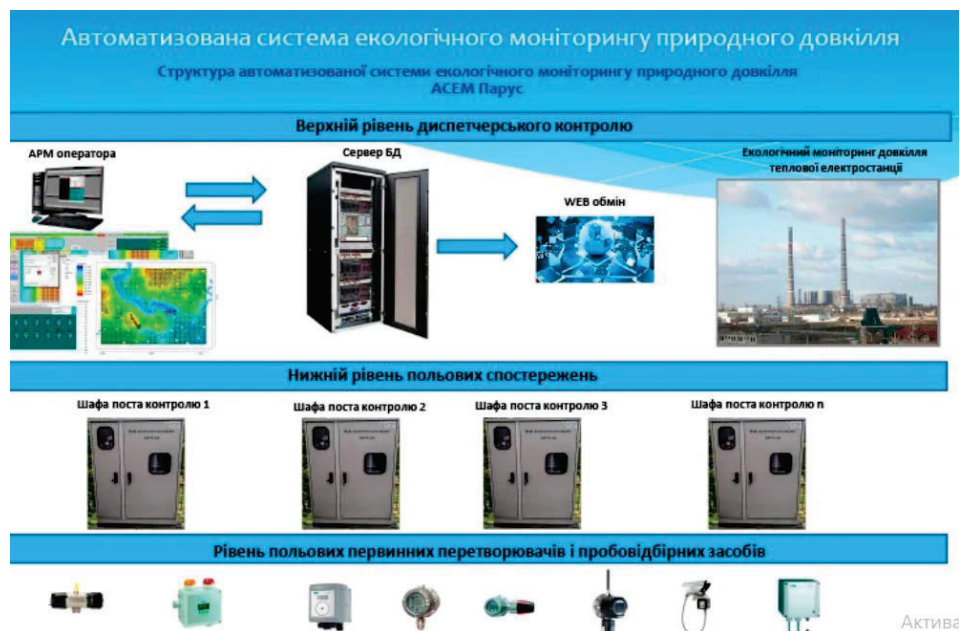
Автоматизована система екологічного моніторингу природного довкілля

Структура автоматизованої системи екологічного моніторингу природного довкілля
АСЕМ Парус

Верхній рівень диспетчерського контролю

АРМ оператора

Сервер БД

WEB обмін

Екологічний моніторинг довкілля теплової електростанції

Нижній рівень польових спостережень

Шафа поста контролю 1

Шафа поста контролю 2

Шафа поста контролю 3

Шафа поста контролю n

Рівень польових первинних перетворювачів і пробовідбірних засобів

Актива